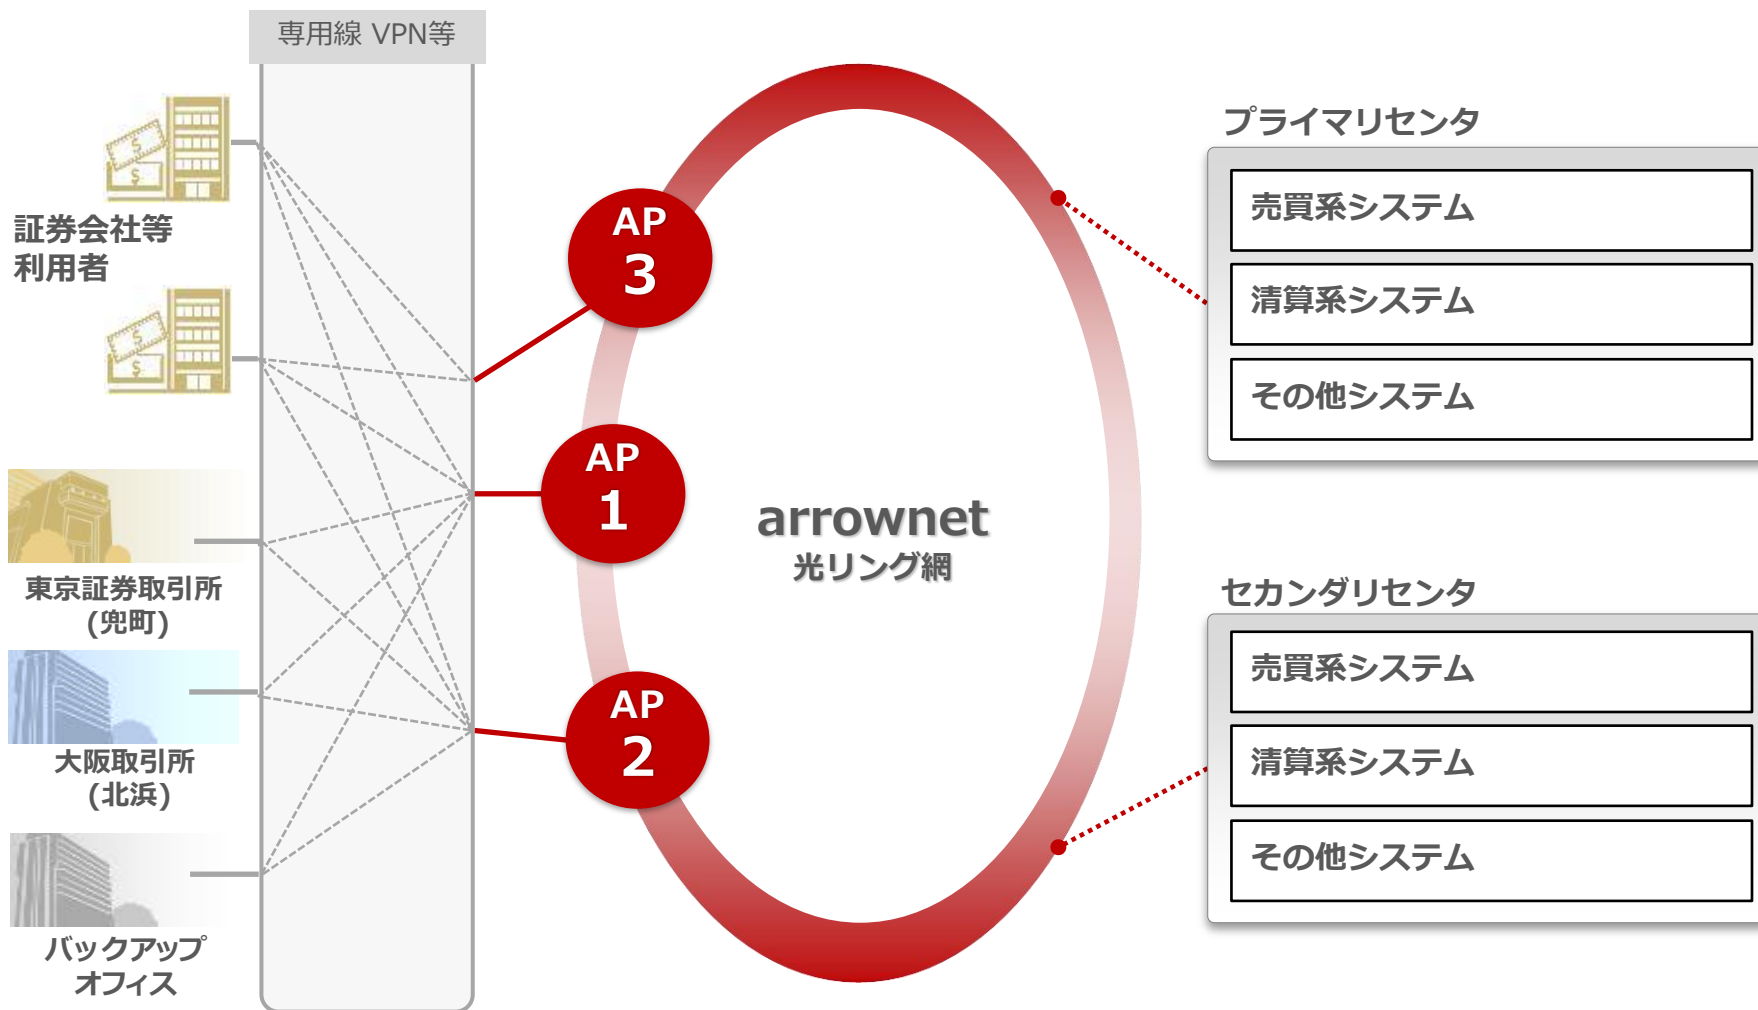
専用線 VPN等

証券会社等
利用者

東京証券取引所
(兜町)

大阪取引所
(北浜)

バックアップ
オフィス

AP
3

AP
1

AP
2

arrownet
光リング網

プライマリセンタ

売買系システム

清算系システム

その他システム

セカンダリセンタ

売買系システム

清算系システム

その他システム